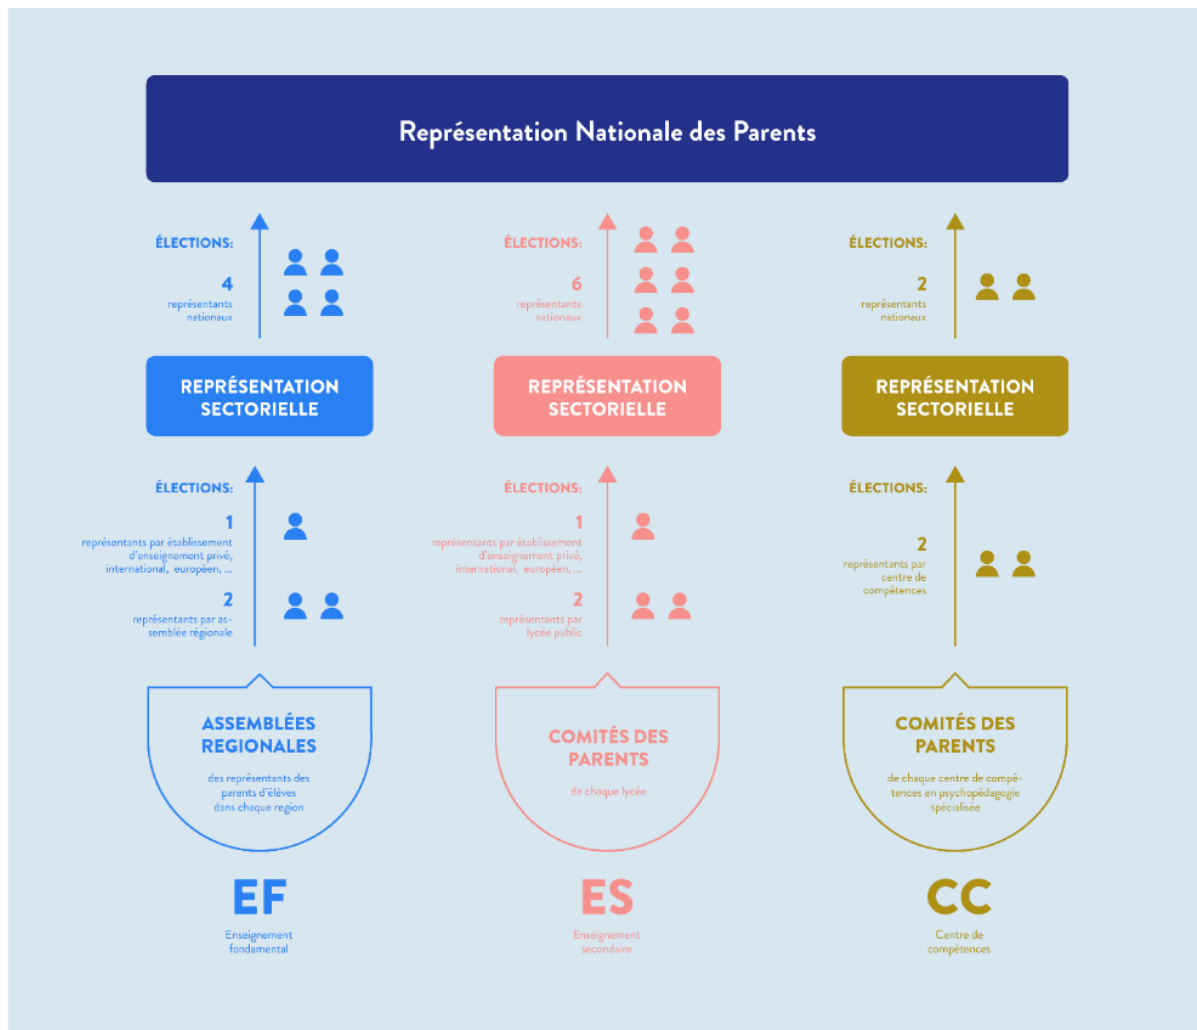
Représentation Nationale des Parents

ÉLECTIONS:
4
représentants nationaux

REPRÉSENTATION SECTORIELLE

ÉLECTIONS:
1
représentants par établissement d'enseignement privé, international, européen, ...
2
représentants par assemblée régionale

ASSEMBLÉES REGIONALES
des représentants des parents d'élèves dans chaque region

EF
Enseignement fondamental

ÉLECTIONS:
6
représentants nationaux

REPRÉSENTATION SECTORIELLE

ÉLECTIONS:
1
représentants par établissement d'enseignement privé, international, européen, ...
2
représentants par lycée public

COMITÉS DES PARENTS
de chaque lycée

ES
Enseignement secondaire

ÉLECTIONS:
2
représentants nationaux

REPRÉSENTATION SECTORIELLE

ÉLECTIONS:
2
représentants par centre de compétences

COMITÉS DES PARENTS
de chaque centre de compétences en psychopédagogie spécialisée

CC
Centre de compétences